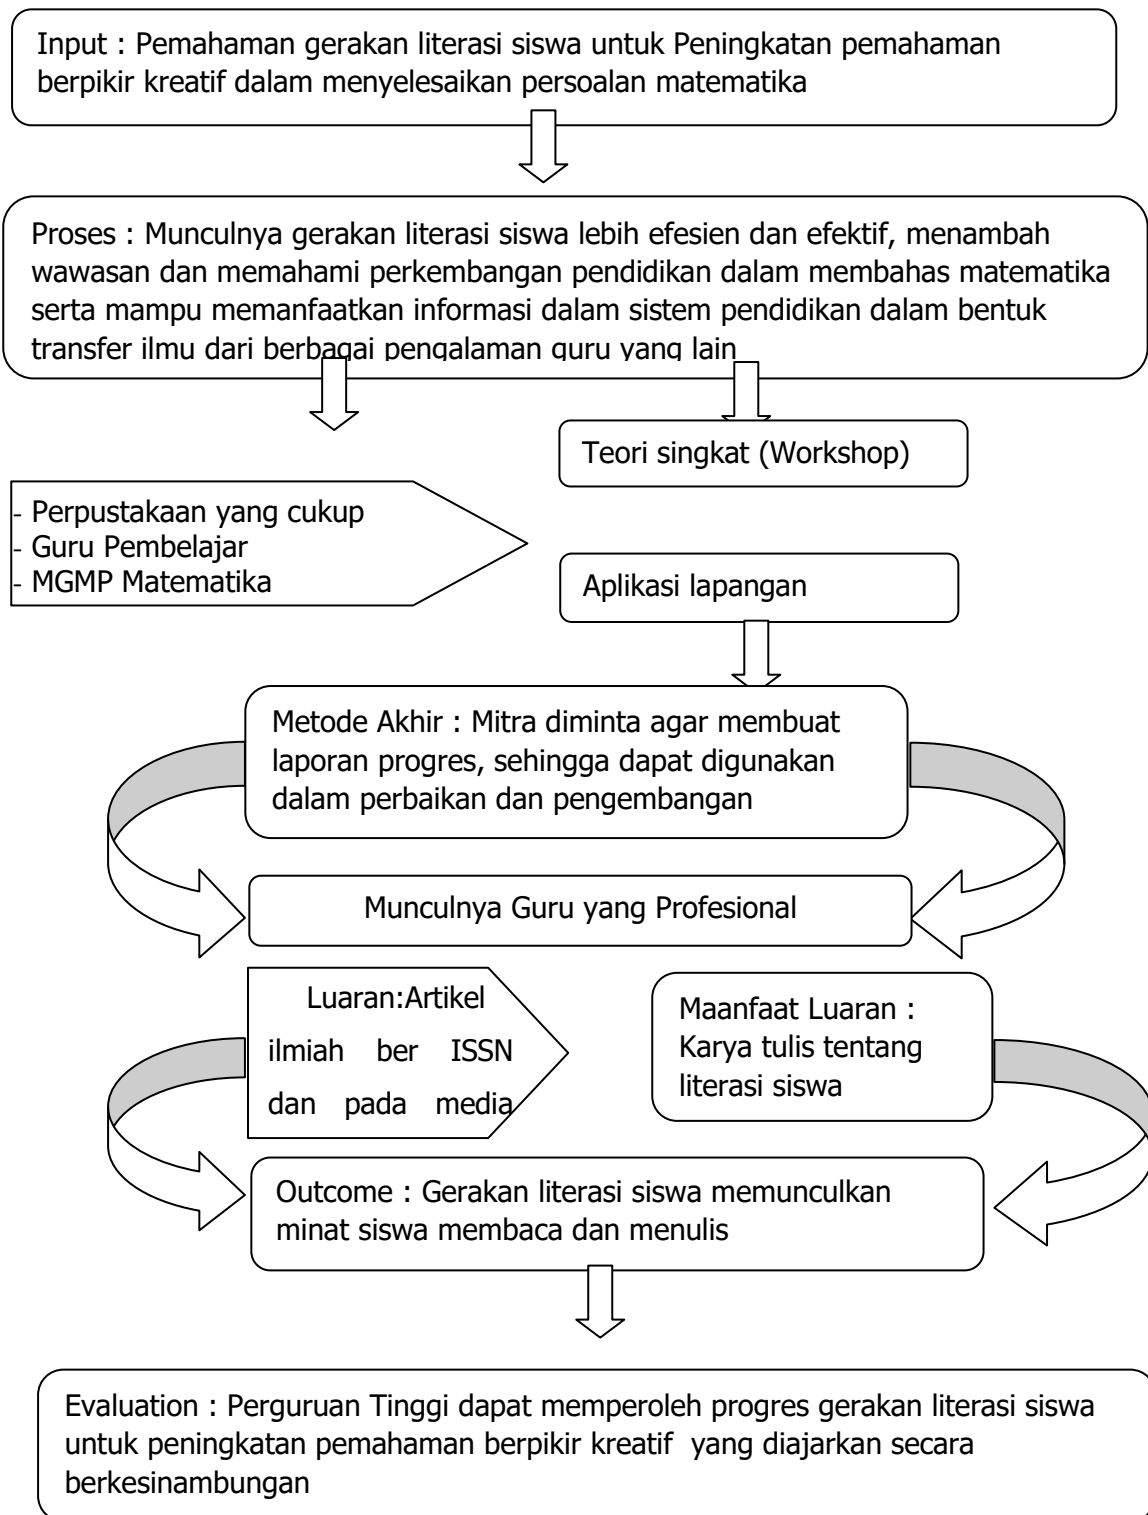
Input : Pemahaman gerakan literasi siswa untuk Peningkatan pemahaman berpikir kreatif dalam menyelesaikan persoalan matematika

Proses : Munculnya gerakan literasi siswa lebih efesien dan efektif, menambah wawasan dan memahami perkembangan pendidikan dalam membahas matematika serta mampu memanfaatkan informasi dalam sistem pendidikan dalam bentuk transfer ilmu dari berbagai pengalaman guru yang lain

Teori singkat (Workshop)

- Perpustakaan yang cukup
- Guru Pembelajar
- MGMP Matematika

Aplikasi lapangan

Metode Akhir : Mitra diminta agar membuat laporan progres, sehingga dapat digunakan dalam perbaikan dan pengembangan

Munculnya Guru yang Profesional

Luaran:Artikel ilmiah ber ISSN dan pada media

Maanfaat Luaran : Karya tulis tentang literasi siswa

Outcome : Gerakan literasi siswa memunculkan minat siswa membaca dan menulis

Evaluation : Perguruan Tinggi dapat memperoleh progres gerakan literasi siswa untuk peningkatan pemahaman berpikir kreatif yang diajarkan secara berkesinambungan